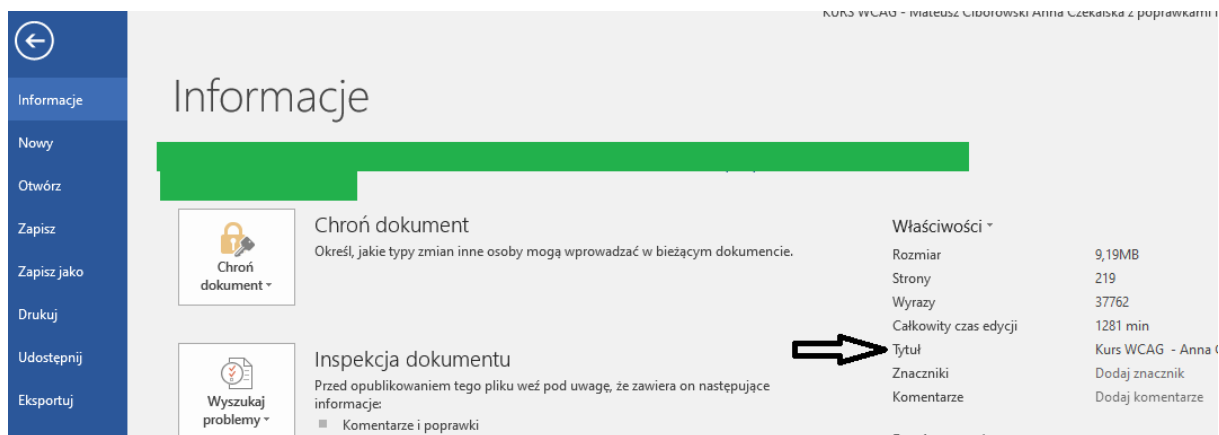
Kurs WCAG - Mateusz Ciborowski Anna Czekalska z poprawkami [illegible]

Informacje
Nowy
Otwórz
Zapisz
Zapisz jako
Drukuj
Udostępnij
Eksportuj

Informacje

Chroń dokument

Chroń dokument
Określ, jakie typy zmian inne osoby mogą wprowadzać w bieżącym dokumencie.

Wyszukaj problemy

Inspekcja dokumentu
Przed opublikowaniem tego pliku weź pod uwagę, że zawiera on następujące informacje:
Komentarze i poprawki

Właściwości

| | |
|---|---|
| Rozmiar | 9,19MB |
| Strony | 219 |
| Wyrazy | 37762 |
| Całkowity czas edycji | 1281 min |
| Tytuł | Kurs WCAG - Anna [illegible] |
| Znaczniki | Dodaj znacznik |
| Komentarze | Dodaj komentarze |